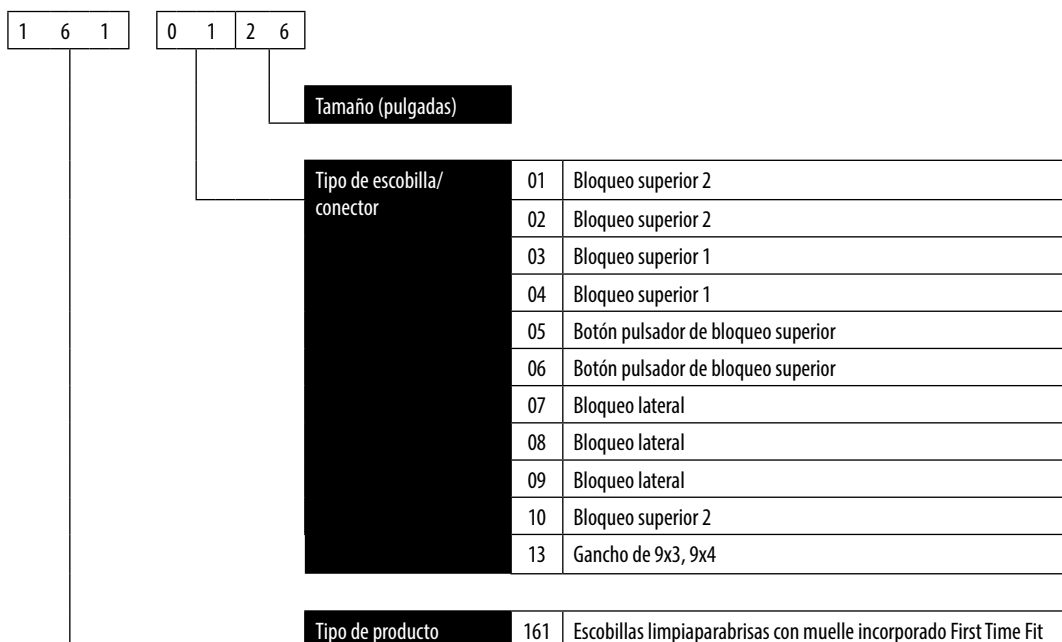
| 1 | 6 | 1 |
|---|---|---|

| 0 | 1 | 2 | 6 |
|---|---|---|---|

Tamaño (pulgadas)

| Tipo de escobilla/ conector | 01 | Bloqueo superior 2 |
|---|---|---|
| | 02 | Bloqueo superior 2 |
| | 03 | Bloqueo superior 1 |
| | 04 | Bloqueo superior 1 |
| | 05 | Botón pulsador de bloqueo superior |
| | 06 | Botón pulsador de bloqueo superior |
| | 07 | Bloqueo lateral |
| | 08 | Bloqueo lateral |
| | 09 | Bloqueo lateral |
| | 10 | Bloqueo superior 2 |
| | 13 | Gancho de 9x3, 9x4 |

| Tipo de producto | 161 | Escobillas limpiaparabrisas con muelle incorporado First Time Fit |
|---|---|---|